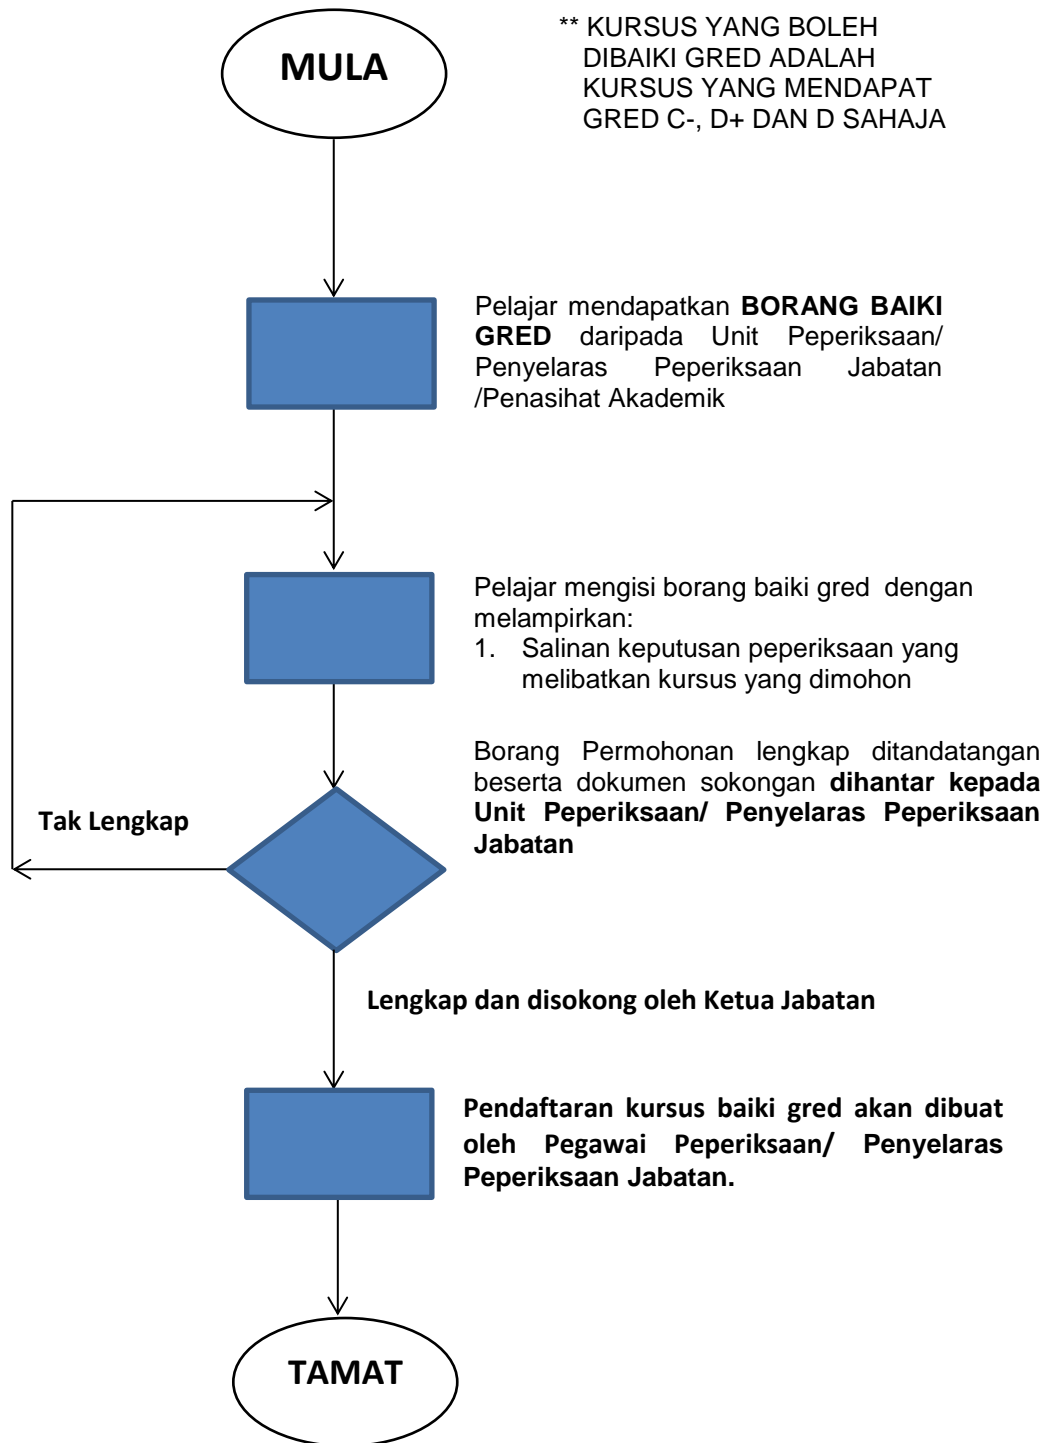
MULA

** KURSUS YANG BOLEH DIBAIKI GRED ADALAH KURSUS YANG MENDAPAT GRED C-, D+ DAN D SAHAJA

Pelajar mendapatkan **BORANG BAIKI GRED** daripada Unit Peperiksaan/ Penyelaras Peperiksaan Jabatan /Penasihat Akademik

Pelajar mengisi borang baiki gred dengan melampirkan:
1. Salinan keputusan peperiksaan yang melibatkan kursus yang dimohon

Borang Permohonan lengkap ditandatangan beserta dokumen sokongan **dihantar kepada Unit Peperiksaan/ Penyelaras Peperiksaan Jabatan**

Tak Lengkap

Lengkap dan disokong oleh Ketua Jabatan

Pendaftaran kursus baiki gred akan dibuat oleh Pegawai Peperiksaan/ Penyelaras Peperiksaan Jabatan.

TAMAT